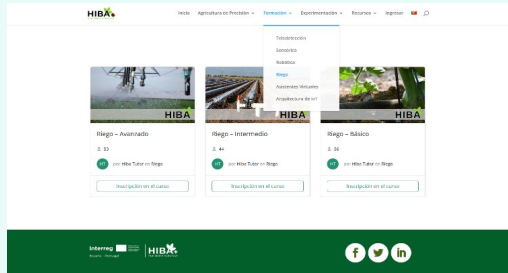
HIBA

Inicio Agricultura de Precisión Formación Experimentación Recursos Ingresar

Teledetección
Sensórica
Robótica
Riego
Asistentes Virtuales
Arquitectura de IoT

HIBA
Riego – Avanzado
53
HT por Hiba Tutor en Riego
Inscripción en el curso

HIBA
Riego – Intermedio
44
HT por Hiba Tutor en Riego
Inscripción en el curso

HIBA
Riego – Básico
36
HT por Hiba Tutor en Riego
Inscripción en el curso

Interreg España – Portugal
HIBA